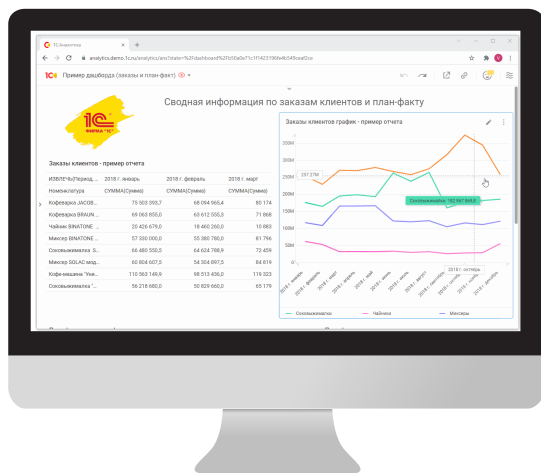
1С:Аналитика

analytics.demo.1c.ru/analytics/#/?state=%2Fdashboard%2Fb50a0e71c1f1423196fe4b549ceaf2ce

1С Пример дашборда (заказы и план-факт)

Сводная информация по заказам клиентов и план-факту

ФИРМА «1С»

Заказы клиентов - пример отчета

| ИЗВЛЕЧЬ(Период... | 2018 г. январь | 2018 г. февраль | 2018 г. март |
|---|---|---|---|
| Номенклатура | СУММА(Сумма) | СУММА(Сумма) | СУММА(Сумма) |
| Кофеварка JACOB... | 75 503 393,7 | 68 094 965,4 | 80 174 |
| Кофеварка BRAUN... | 69 063 855,0 | 63 612 055,8 | 71 868 |
| Чайник BINATONE ... | 20 426 679,0 | 18 460 260,0 | 10 883 |
| Миксер BINATONE ... | 57 550 000,0 | 55 080 780,0 | 61 796 |
| Соковыжималка S... | 66 480 550,5 | 64 624 788,9 | 72 459 |
| Миксер SOLAC мод... | 60 804 607,5 | 54 304 097,5 | 84 819 |
| Кофе-машина "Vive... | 110 583 149,9 | 98 513 436,0 | 119 323 |
| Соковыжималка "... | 56 218 660,0 | 50 829 660,0 | 65 179 |

Заказы клиентов график - пример отчета

300M
250M
200M
150M
100M
50M
0M

237,27M
Соковыжималка: 162 567 868,8

2018 г. январь
2018 г. февраль
2018 г. март
2018 г. апрель
2018 г. май
2018 г. июнь
2018 г. июль
2018 г. август
2018 г. сентябрь
2018 г. октябрь
2018 г. ноябрь
2018 г. декабрь

Соковыжималки
Чайники
Миксеры